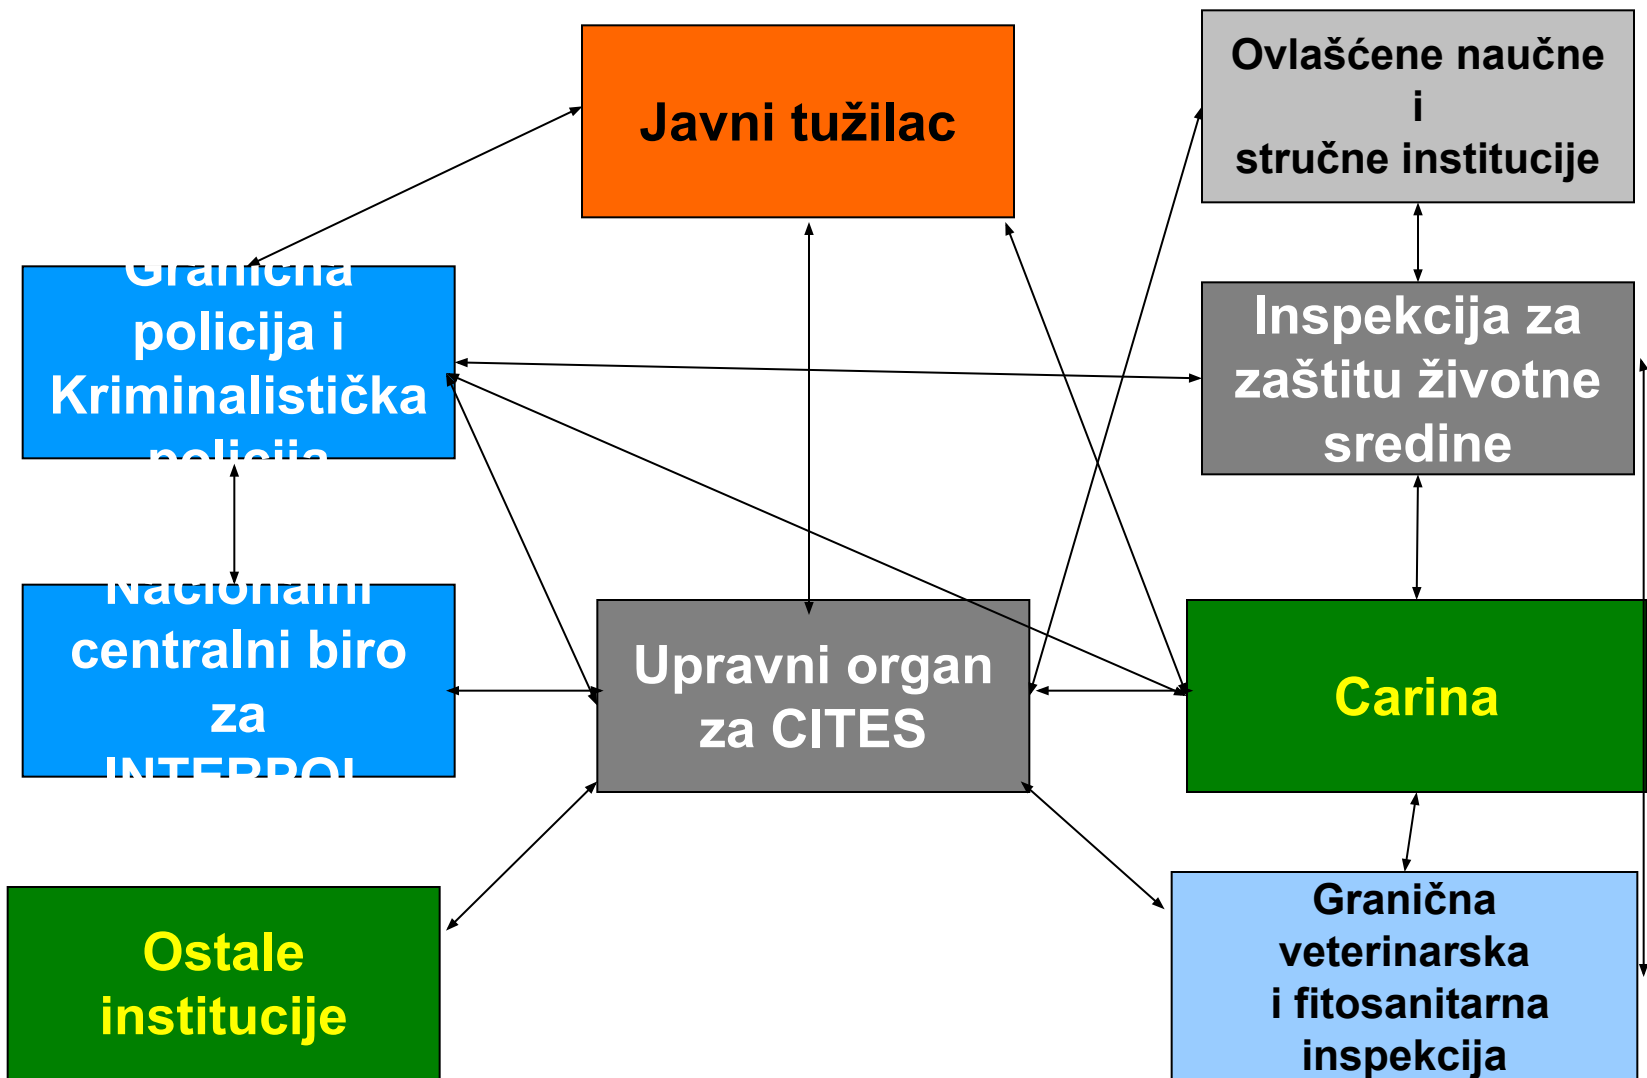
Javni tužilac

Ovlašćene naučne i stručne institucije

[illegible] policija i Kriminalistička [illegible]

Inspekcija za zaštitu životne sredine

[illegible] centralni biro za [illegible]

Upravni organ za CITES

Carina

Ostale institucije

Granična veterinarska i fitosanitarna inspekcija